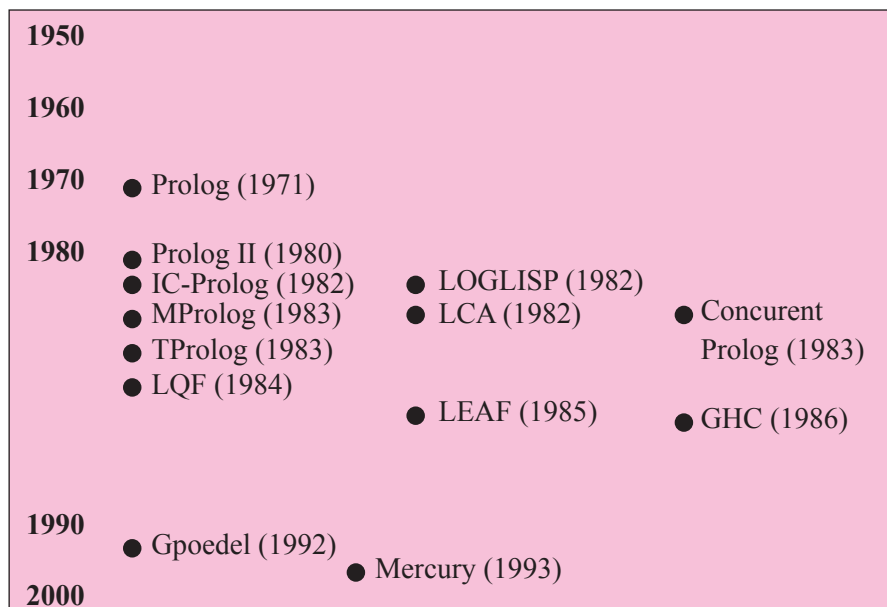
1950

1960

1970 Prolog (1971)

1980 Prolog II (1980)
IC-Prolog (1982)
MProlog (1983)
TProlog (1983)
LQF (1984)

LOGLISP (1982)
LCA (1982)

LEAF (1985)

Concurent Prolog (1983)

GHC (1986)

1990 Gpoedel (1992)

Mercury (1993)

2000